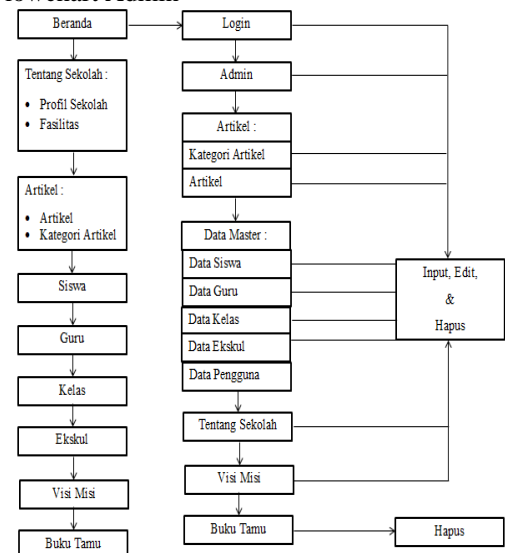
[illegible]

Beranda

Tentang Sekolah :

• Profil Sekolah
• Fasilitas

Artikel :

• Artikel
• Kategori Artikel

Siswa

Guru

Kelas

Ekskul

Visi Misi

Buku Tamu

Login

Admin

Artikel :

Kategori Artikel

Artikel

Data Master :

Data Siswa

Data Guru

Data Kelas

Data Ekskul

Data Pengguna

Tentang Sekolah

Visi Misi

Buku Tamu

Input, Edit,

&

Hapus

Hapus